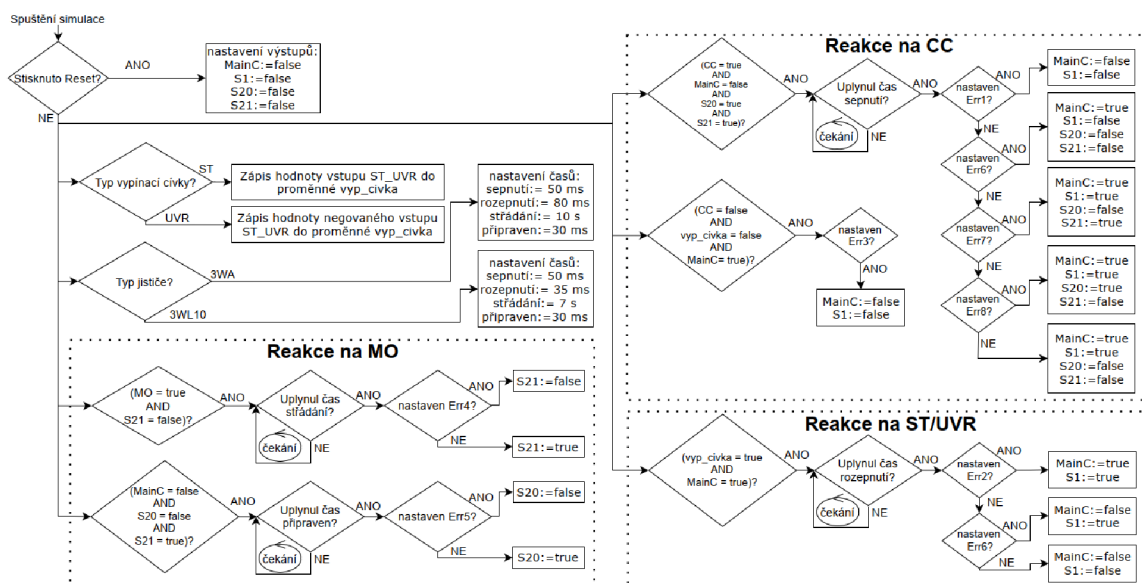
Spuštění simulace

Stisknuto Reset?

ANO

nastavení výstupů:
MainC:=false
S1:=false
S20:=false
S21:=false

NE

Typ vypínací cívky?

ST

Zápis hodnoty vstupu ST_UVR do proměnné vyp_civka

UVR

Zápis hodnoty negovaného vstupu ST_UVR do proměnné vyp_civka

nastavení časů:
sepnutí:= 50 ms
rozepnutí:= 80 ms
střádání:= 10 s
připraven:=30 ms

Typ jističe?

3WA

3WL10

nastavení časů:
sepnutí:= 50 ms
rozepnutí:= 35 ms
střádání:= 7 s
připraven:=30 ms

Reakce na MO

(MO = true AND S21 = false)?

ANO

Uplynul čas střádání?

čekání

NE

ANO

nastaven Err4?

ANO

S21:=false

NE

S21:=true

(MainC = false AND S20 = false AND S21 = true)?

ANO

Uplynul čas připraven?

čekání

NE

ANO

nastaven Err5?

ANO

S20:=false

NE

S20:=true

Reakce na CC

(CC = true AND MainC = false AND S20 = true AND S21 = true)?

ANO

Uplynul čas sepnutí?

čekání

NE

ANO

nastaven Err1?

ANO

MainC:=false
S1:=false

NE

nastaven Err6?

ANO

MainC:=true
S1:=false
S20:=false
S21:=false

NE

nastaven Err7?

ANO

MainC:=true
S1:=true
S20:=false
S21:=true

NE

nastaven Err8?

ANO

MainC:=true
S1:=true
S20:=true
S21:=false

NE

MainC:=true
S1:=true
S20:=true
S21:=false

(CC = false AND vyp_civka = false AND MainC= true)?

ANO

nastaven Err3?

ANO

MainC:=false
S1:=false

Reakce na ST/UVR

(vyp_civka = true AND MainC = true)?

ANO

Uplynul čas rozepnutí?

čekání

NE

ANO

nastaven Err2?

ANO

MainC:=true
S1:=true

NE

nastaven Err6?

ANO

MainC:=false
S1:=true

NE

MainC:=false
S1:=false